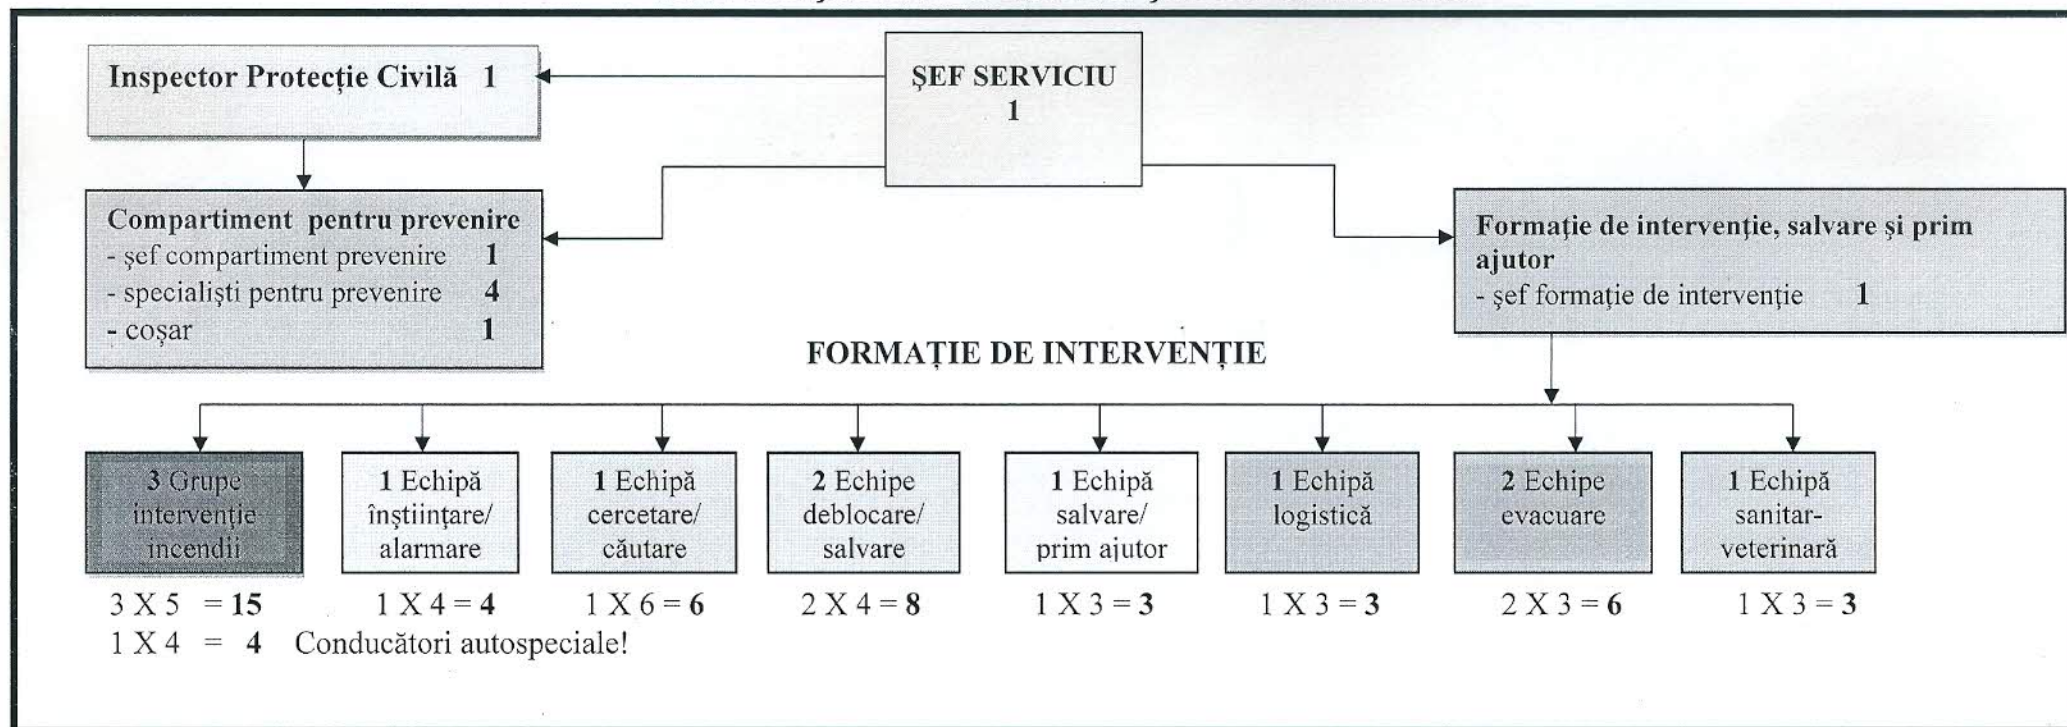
ŞEF SERVICIU
1

Inspector Protecție Civilă 1

Compartiment pentru prevenire
- şef compartiment prevenire 1
- specialişti pentru prevenire 4
- coşar 1

Formație de intervenție, salvare şi prim ajutor
- şef formație de intervenție 1

FORMAȚIE DE INTERVENȚIE

3 Grupe intervenție incendii
$3 X 5 = \textbf{15}$
$1 X 4 = \textbf{4}$ Conducători autospeciale!

1 Echipă înştiințare/ alarmare
$1 X 4 = \textbf{4}$

1 Echipă cercetare/ căutare
$1 X 6 = \textbf{6}$

2 Echipe deblocare/ salvare
$2 X 4 = \textbf{8}$

1 Echipă salvare/ prim ajutor
$1 X 3 = \textbf{3}$

1 Echipă logistică
$1 X 3 = \textbf{3}$

2 Echipe evacuare
$2 X 3 = \textbf{6}$

1 Echipă sanitar-veterinară
$1 X 3 = \textbf{3}$